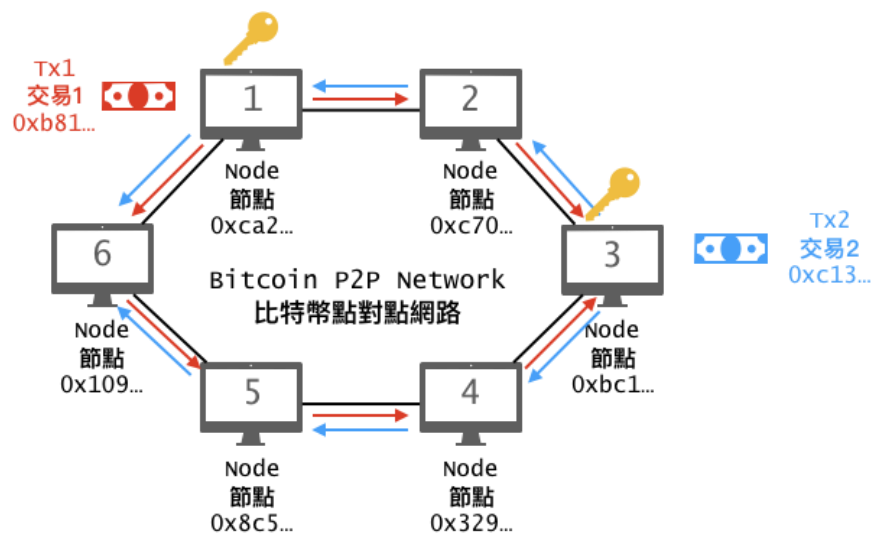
Tx1
交易1
0xb81...

1
Node
節點
0xca2...

2
Node
節點
0xc70...

Tx2
交易2
0xc13...

6
Node
節點
0x109...

Bitcoin P2P Network
比特幣點對點網路

3
Node
節點
0xbc1...

5
Node
節點
0x8c5...

4
Node
節點
0x329...